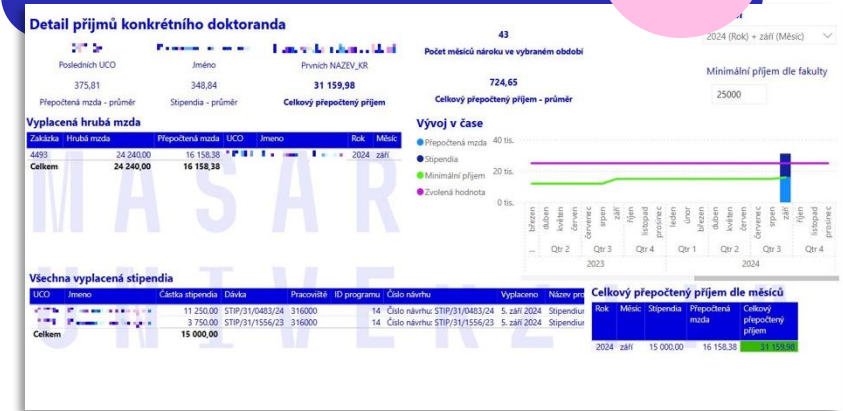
Detail příjmů konkrétního doktoranda

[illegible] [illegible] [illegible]

Posledních UCO Jméno Prvních NAZEV_KR

375,81 348,84 31 159,98

Přepočtená mzda - průměr Stipendia - průměr Celkový přepočtený příjem

43

Počet měsíců nároku ve vybraném období

724,65

Celkový přepočtený příjem - průměr

2024 (Rok) + září (Měsíc)

Minimální příjem dle fakulty

25000

Vyplacená hrubá mzda

| Zakázka | Hrubá mzda | Přepočtená mzda | UCO | Jmeno | Rok | Měsíc |
|---|---|---|---|---|---|---|
| 4493 | 24 240,00 | 16 158,38 | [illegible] | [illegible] | 2024 | září |
| Celkem | 24 240,00 | 16 158,38 | | | | |

Vývoj v čase

Přepočtená mzda
Stipendia
Minimální příjem
Zvolená hodnota

40 tis.
20 tis.
0 tis.

březen duben květen červen červenec srpen září říjen listopad prosinec leden únor březen duben květen červen červenec srpen září říjen listopad prosinec

... Qtr 2 Qtr 3 Qtr 4 Qtr 1 Qtr 2 Qtr 3 Qtr 4

2023 2024

Všechna vyplacená stipendia

| UCO | Jmeno | Částka stipendia | Dávka | Pracoviště | ID programu | Číslo návrhu | Vyplaceno | Název pro |
|---|---|---|---|---|---|---|---|---|
| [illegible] | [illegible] | 11 250,00 | STIP/31/0483/24 | 316000 | 14 | Číslo návrhu: STIP/31/0483/24 | 5. září 2024 | Stipendiu |
| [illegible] | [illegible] | 3 750,00 | STIP/31/1556/23 | 316000 | 14 | Číslo návrhu: STIP/31/1556/23 | 5. září 2024 | Stipendiu |
| Celkem | | 15 000,00 | | | | | | |

Celkový přepočtený příjem dle měsíců

| Rok | Měsíc | Stipendia | Přepočtená mzda | Celkový přepočtený příjem |
|---|---|---|---|---|
| 2024 | září | 15 000,00 | 16 158,38 | 31 159,98 |

MASAR UNIVERZ